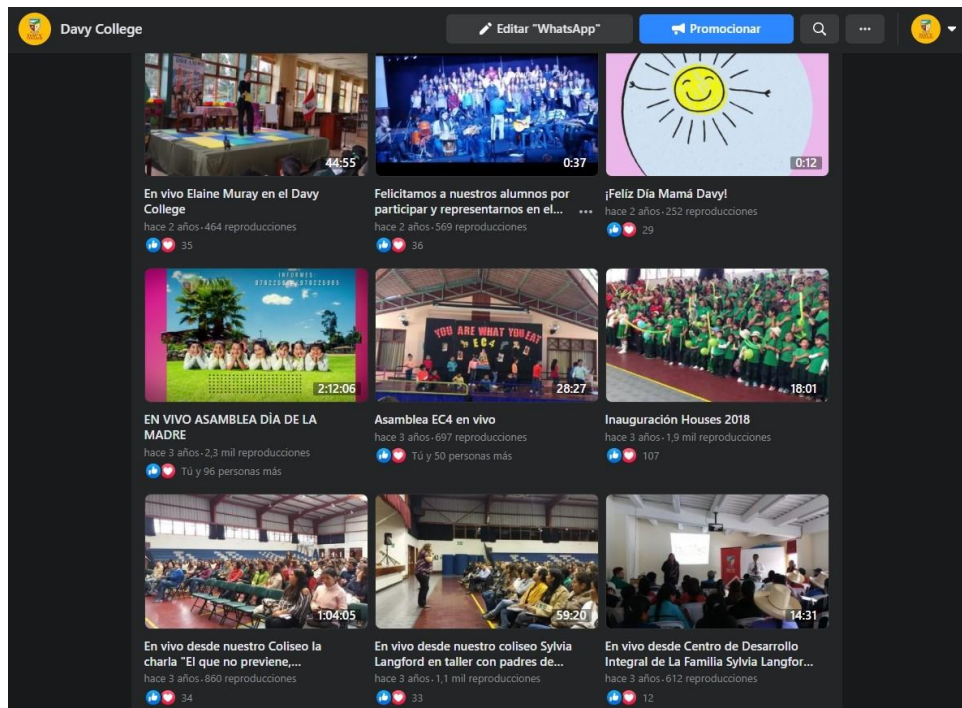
Davy College

Editar "WhatsApp"

Promocionar

...

44:55

En vivo Elaine Muray en el Davy College

hace 2 años · 464 reproducciones

35

0:37

Felicitamos a nuestros alumnos por participar y representarnos en el...

hace 2 años · 569 reproducciones

36

0:12

¡Feliz Día Mamá Davy!

hace 2 años · 252 reproducciones

29

INFORMES:

2:12:06

EN VIVO ASAMBLEA DÌA DE LA MADRE

hace 3 años · 2,3 mil reproducciones

Tú y 96 personas más

YOU ARE WHAT YOU EAT

EC4

28:27

Asamblea EC4 en vivo

hace 3 años · 697 reproducciones

Tú y 50 personas más

18:01

Inauguración Houses 2018

hace 3 años · 1,9 mil reproducciones

107

1:04:05

En vivo desde nuestro Coliseo la charla "El que no previene,...

hace 3 años · 860 reproducciones

34

59:20

En vivo desde nuestro coliseo Sylvia Langford en taller con padres de...

hace 3 años · 1,1 mil reproducciones

33

14:31

En vivo desde Centro de Desarrollo Integral de La Familia Sylvia Langfor...

hace 3 años · 612 reproducciones

12